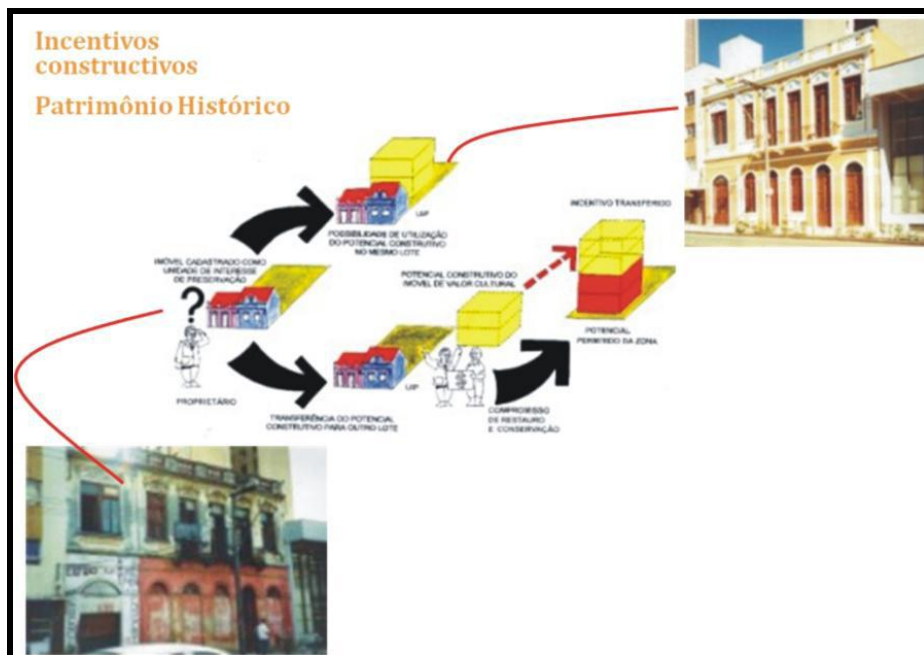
Incentivos constructivos

Patrimônio Histórico

UIP

POSSIBILIDADE DE UTILIZAÇÃO DO POTENCIAL CONSTRUTIVO NO MESMO LOTE

INCENTIVO TRANSFERIDO

IMÓVEL CADASTRADO COMO UNIDADE DE INTERESSE DE PRESERVAÇÃO

POTENCIAL CONSTRUTIVO DO IMÓVEL DE VALOR CULTURAL

?

UIP

POTENCIAL PERMITIDO DA ZONA

PROPRIETÁRIO

TRANSFERÊNCIA DO POTENCIAL CONSTRUTIVO PARA OUTRO LOTE

COMPROMISSO DE RESTAURO E CONSERVAÇÃO